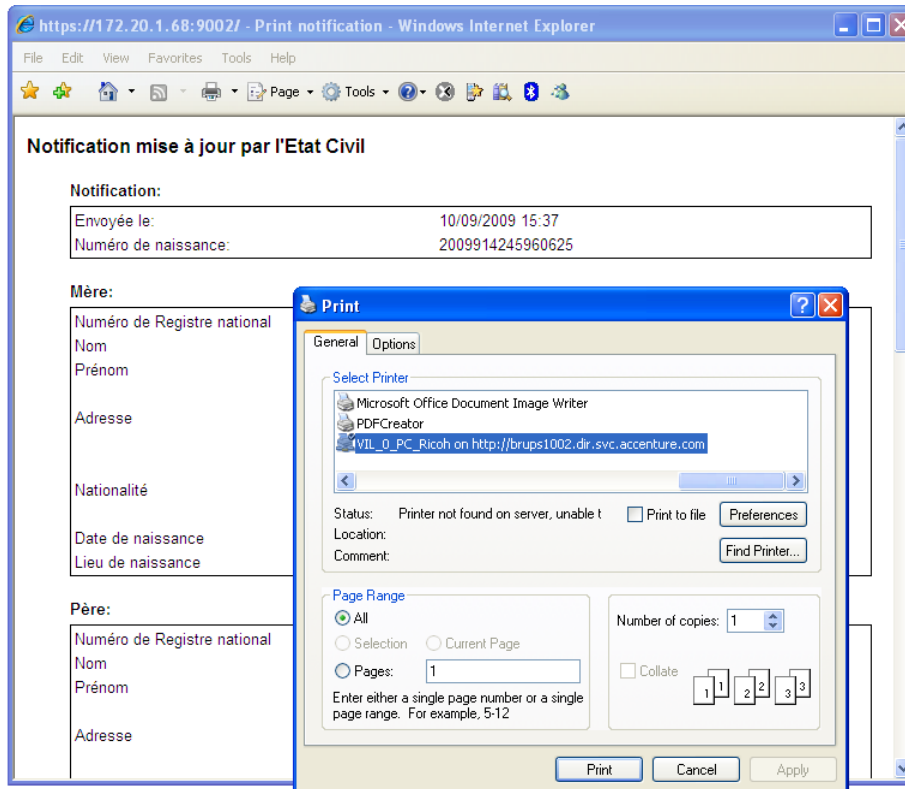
https://172.20.1.68:9002/ - Print notification - Windows Internet Explorer

File Edit View Favorites Tools Help

Page Tools

Notification mise à jour par l'Etat Civil

Notification:

| Envoyée le: | 10/09/2009 15:37 |
|---|---|
| Numéro de naissance: | 2009914245960625 |

Mère:

Numéro de Registre national
Nom
Prénom
Adresse
Nationalité
Date de naissance
Lieu de naissance

Père:

Numéro de Registre national
Nom
Prénom
Adresse

Print

General Options

Select Printer

Microsoft Office Document Image Writer
PDFCreator
VIL_0_PC_Ricoh on http://brups1002.dir.svc.accenture.com

Status: Printer not found on server, unable t
Location:
Comment:

Print to file
Preferences
Find Printer...

Page Range
All
Selection
Current Page
Pages: 1
Enter either a single page number or a single page range. For example, 5-12

Number of copies: 1
Collate
1 1 2 2 3 3

Print Cancel Apply